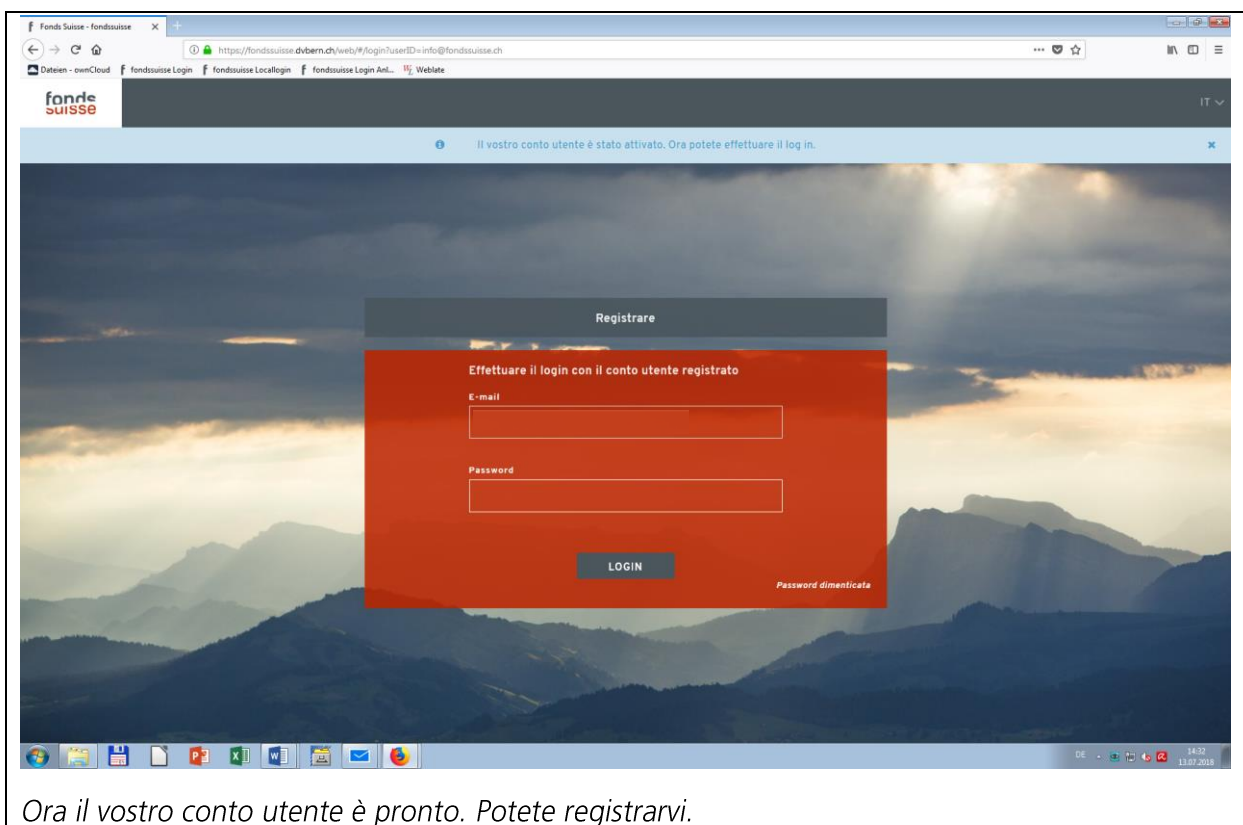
Fonds Suisse - fondssuisse

https://fondssuisse.dvbern.ch/web/#/login?userID=info@fondssuisse.ch

Dateien - ownCloud fondssuisse Login fondssuisse Locallogin fondssuisse Login Anl... Weblate

fonds suisse

IT

Il vostro conto utente è stato attivato. Ora potete effettuare il log in.

Registrare

Effettuare il login con il conto utente registrato

E-mail

Password

LOGIN

Password dimenticata

DE 14:32 13.07.2018

Ora il vostro conto utente è pronto. Potete registrarvi.